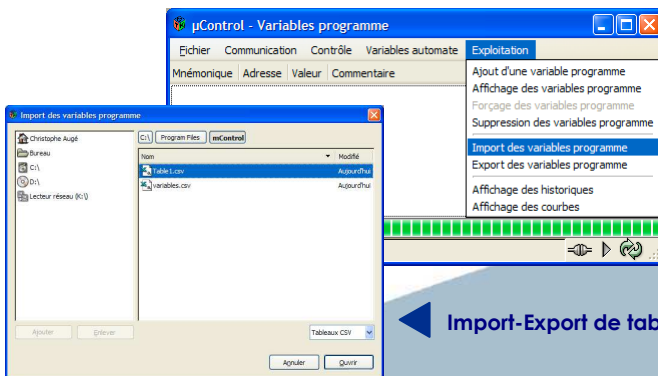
µControl - Variables programme

Fichier Communication Contrôle Variables automate Exploitation

Mnémonique Adresse Valeur Commentaire

Ajout d'une variable programme
Affichage des variables programme
Forçage des variables programme
Suppression des variables programme
Import des variables programme
Export des variables programme
Affichage des historiques
Affichage des courbes

Import des variables programme

Christophe Augé
Bureau
C:\
D:\
Lecteur réseau (K:\)

C:\ Program Files mControl

| Nom | Modifié |
|---|---|
| Table1.csv | Aujourd'hui |
| variables.csv | Aujourd'hui |

Ajouter Enlever

Tableaux CSV

Annuler Ouvrir

Import-Export de tab